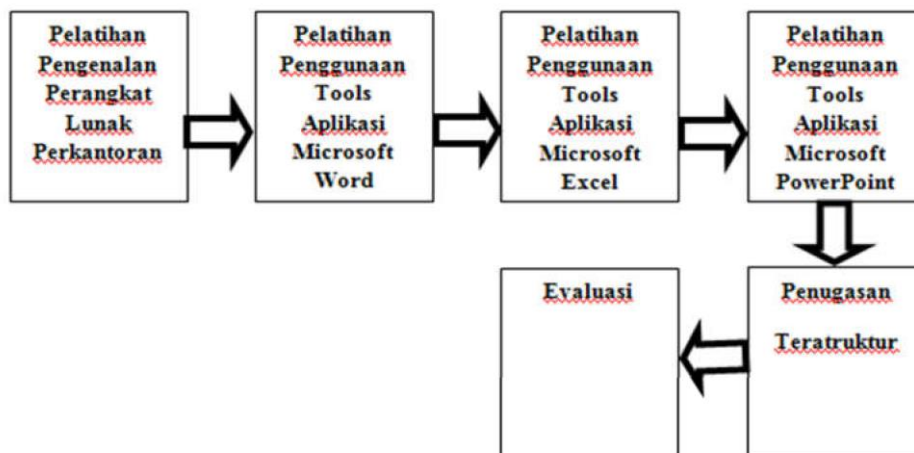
Pelatihan Pengenalan Perangkat Lunak Perkantoran

Pelatihan Penggunaan Tools Aplikasi Microsoft Word

Pelatihan Penggunaan Tools Aplikasi Microsoft Excel

Pelatihan Penggunaan Tools Aplikasi Microsoft PowerPoint

Penugasan Teratruktur

Evaluasi